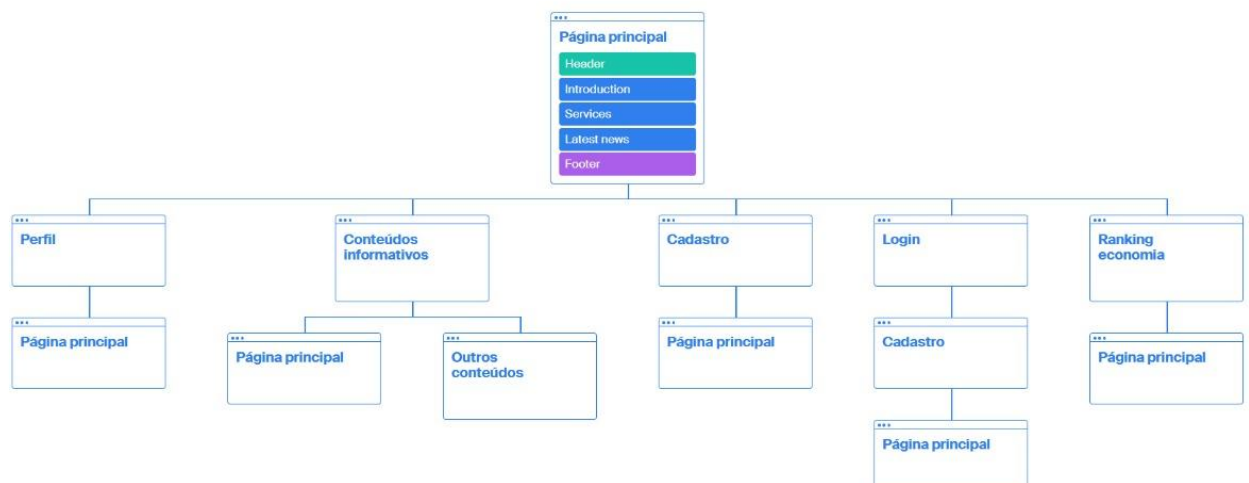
Página principal

Header

Introduction

Services

Latest news

Footer

Perfil

Página principal

Conteúdos informativos

Página principal

Outros conteúdos

Cadastro

Página principal

Login

Cadastro

Página principal

Ranking economia

Página principal